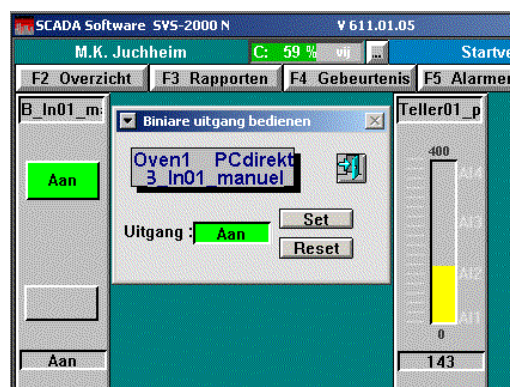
SCADA Software SYS-2000 N
V 611.01.05
M.K. Juchheim
C: 59 %
vij
...
Startve
F2 Overzicht
F3 Rapporten
F4 Gebeurtenis
F5 Alarmer
B_In01_m
Aan
Aan
Biniare uitgang bedienen
Oven1 PCdirekt
3_In01_manuel
Uitgang :
Aan
Set
Reset
Teller01_p
400
AI4
AI3
AI2
AI1
0
143